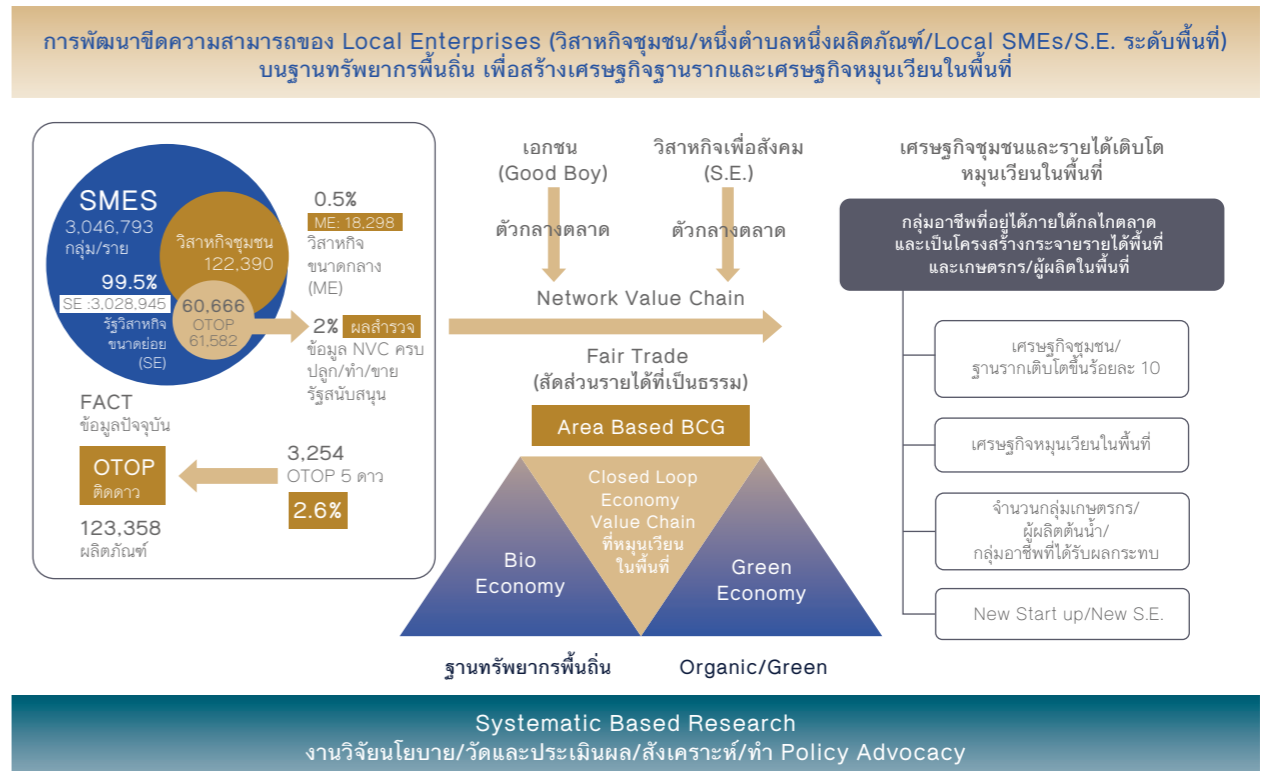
การพัฒนาขีดความสามารถของ Local Enterprises (วิสาหกิจชุมชน/หนึ่งตำบลหนึ่งผลิตภัณฑ์/Local SMEs/S.E. ระดับพื้นที่) บนฐานทรัพยากรพื้นถิ่น เพื่อสร้างเศรษฐกิจฐานรากและเศรษฐกิจหมุนเวียนในพื้นที่

SMES
3,046,793
กลุ่ม/ราย

99.5%
SE :3,028,945
รัฐวิสาหกิจขนาดย่อย (SE)

วิสาหกิจชุมชน
122,390

60,666
OTOP
61,582

0.5%
ME: 18,298
วิสาหกิจขนาดกลาง (ME)

2% ผลสำรวจ
ข้อมูล NVC ครบ ปลูก/ทำ/ขาย รัฐสนับสนุน

FACT
ข้อมูลปัจจุบัน

OTOP
ติดดาว

123,358
ผลิตภัณฑ์

3,254
OTOP 5 ดาว

2.6%

เอกชน
(Good Boy)

ตัวกลางตลาด

วิสาหกิจเพื่อสังคม
(S.E.)

ตัวกลางตลาด

Network Value Chain

Fair Trade
(สัดส่วนรายได้ที่เป็นธรรม)

Area Based BCG

Closed Loop Economy Value Chain ที่หมุนเวียนในพื้นที่

Bio Economy

Green Economy

ฐานทรัพยากรพื้นถิ่น

Organic/Green

เศรษฐกิจชุมชนและรายได้เติบโต หมุนเวียนในพื้นที่

กลุ่มอาชีพที่อยู่ได้ภายใต้กลไกตลาด และเป็นโครงสร้างกระจายรายได้พื้นที่ และเกษตรกร/ผู้ผลิตในพื้นที่

เศรษฐกิจชุมชน/ ฐานรากเติบโตขึ้นร้อยละ 10

เศรษฐกิจหมุนเวียนในพื้นที่

จำนวนกลุ่มเกษตรกร/ ผู้ผลิตต้นน้ำ/ กลุ่มอาชีพที่ได้รับผลกระทบ

New Start up/New S.E.

Systematic Based Research
งานวิจัยนโยบาย/วัดและประเมินผล/สังเคราะห์/ทำ Policy Advocacy